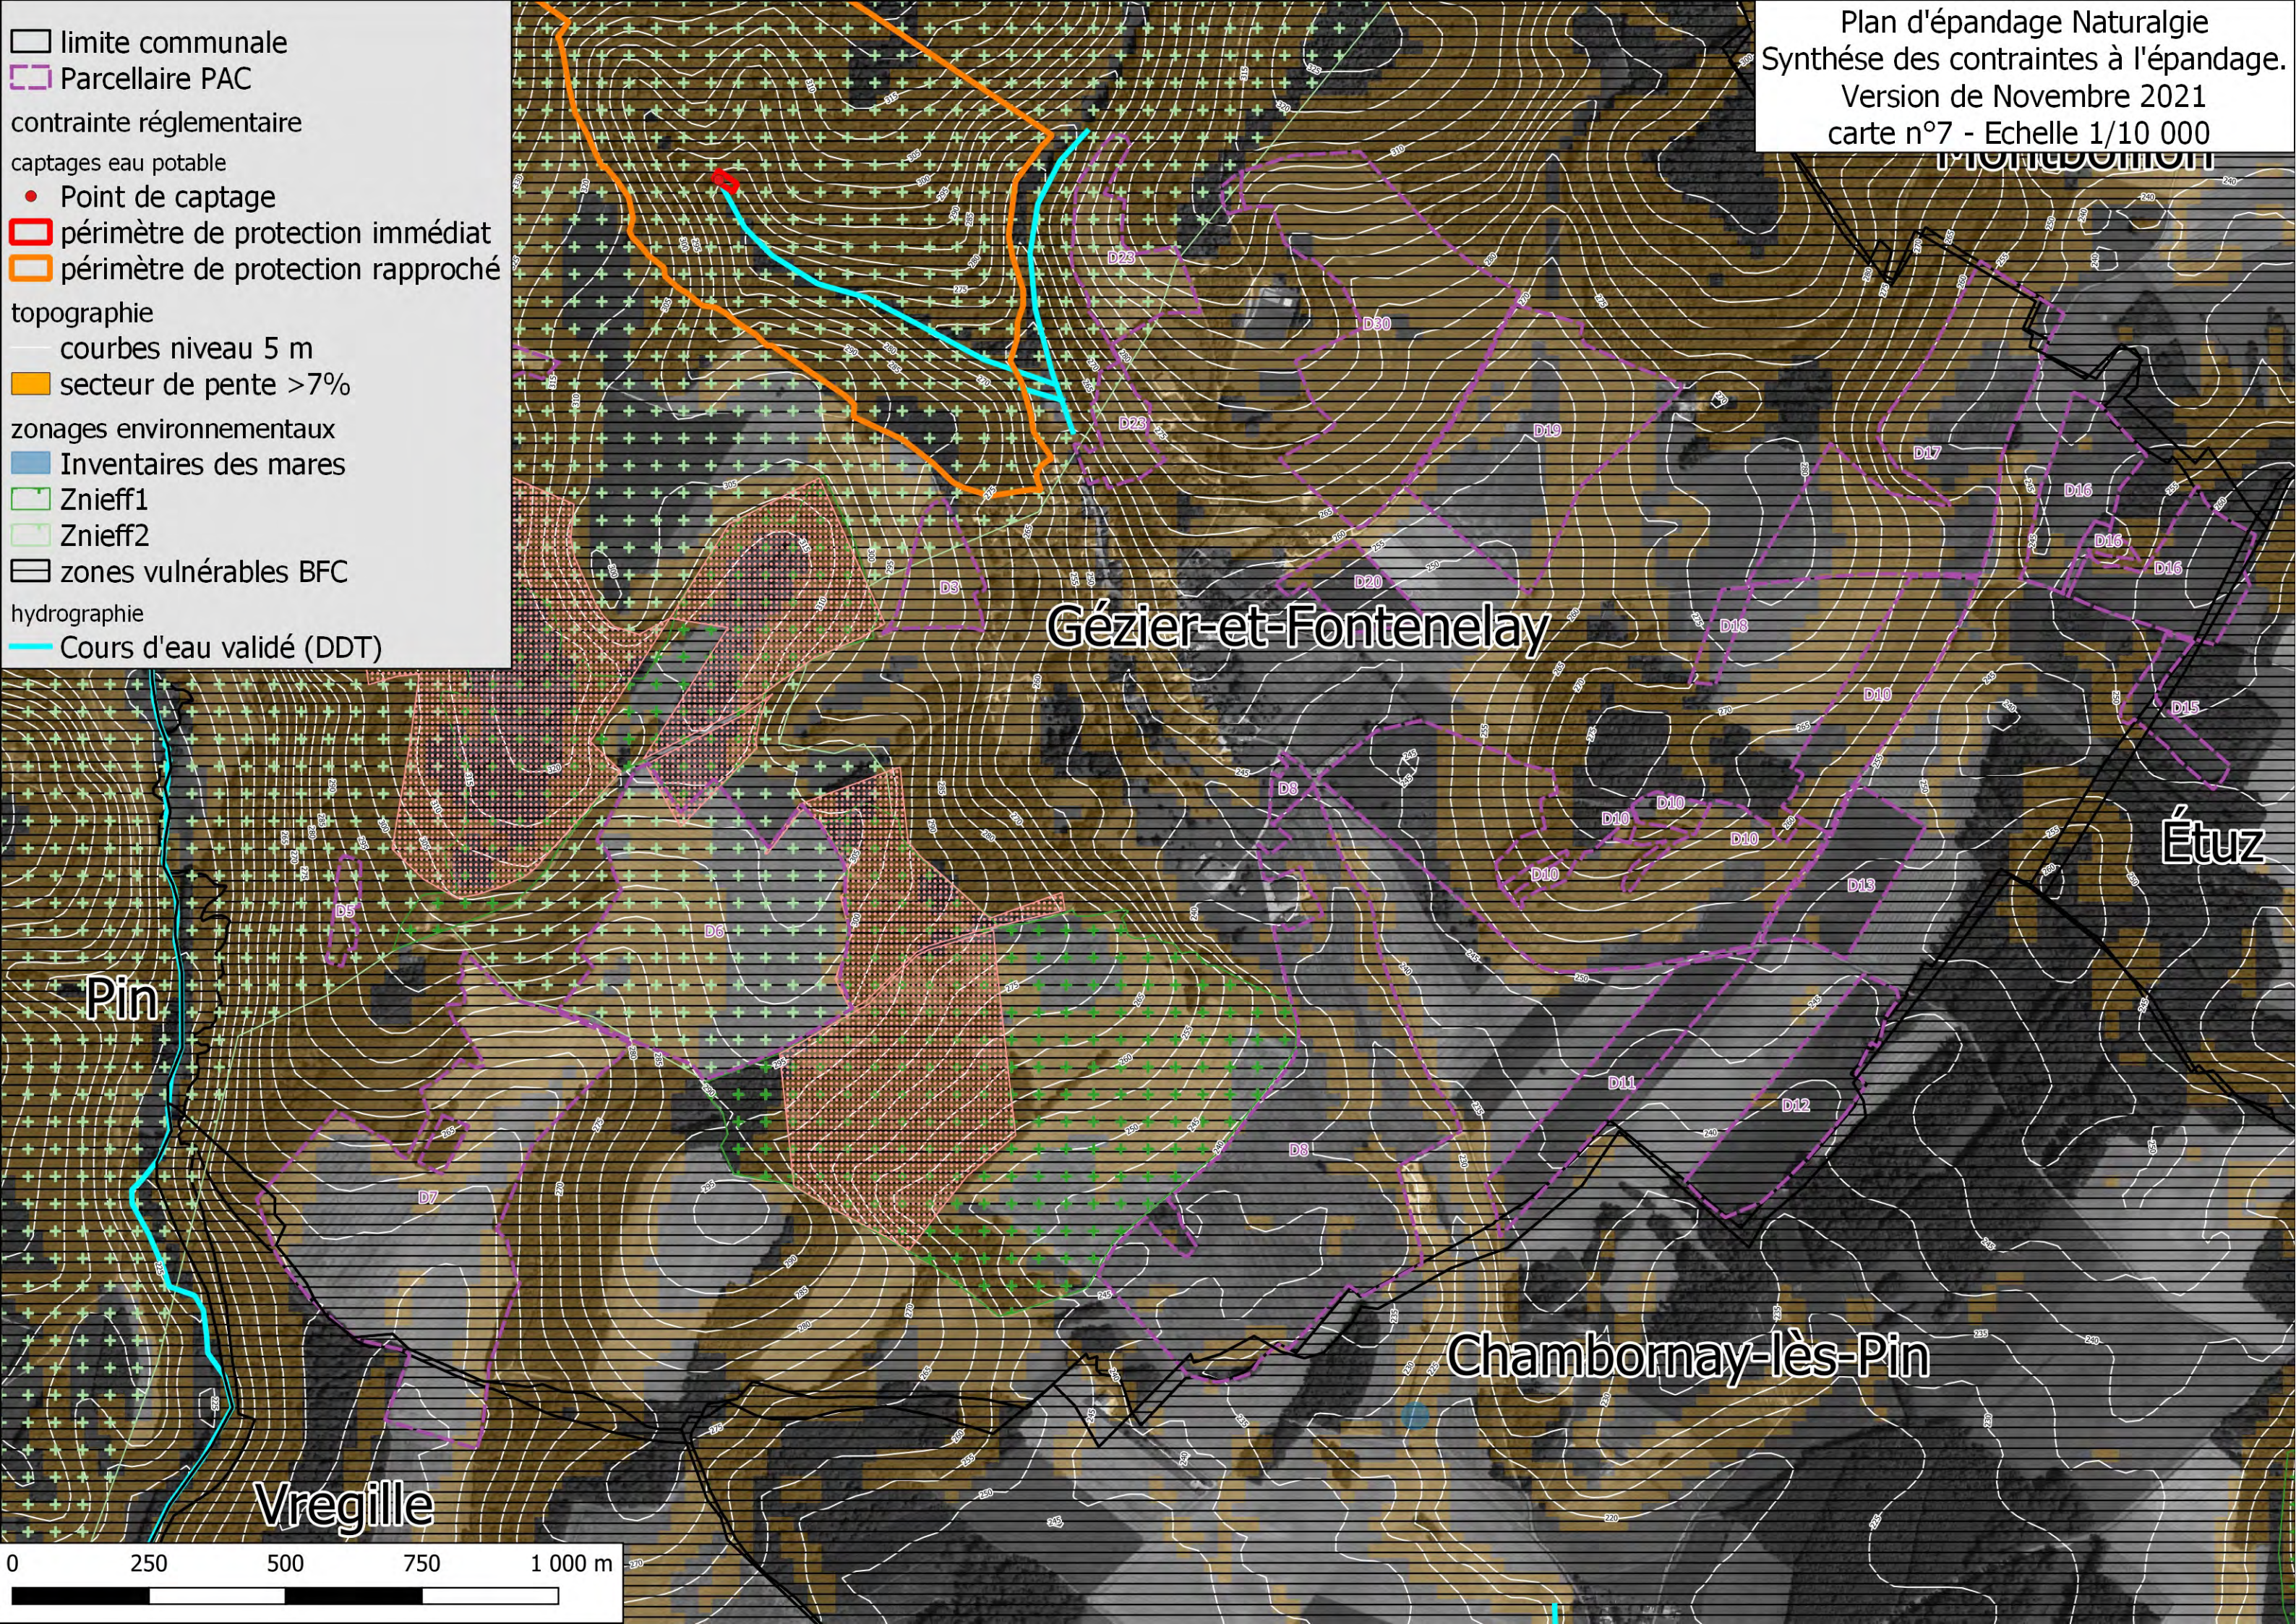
limite communale
Parcellaire PAC
contrainte réglementaire
captages eau potable
Point de captage
périmètre de protection immédiat
périmètre de protection rapproché
topographie
courbes niveau 5 m
secteur de pente >7%
zonages environnementaux
Inventaires des mares
Znieff1
Znieff2
zones vulnérables BFC
hydrographie
Cours d'eau validé (DDT)

Plan d'épandage Naturalgie
Synthése des contraintes à l'épandage.
Version de Novembre 2021
carte n°7 - Echelle 1/10 000

Montboillon
D23
D30
D23
D19
D17
D16
D15
D16
D9
D20
D18
Gézier-et-Fontenelay
D18
D15
D8
D10
D10
D10
D10
D13
Étuz
D5
D6
Pin
D11
D12
D8
D7
Chambornay-lès-Pin
Vregille

0 250 500 750 1 000 m